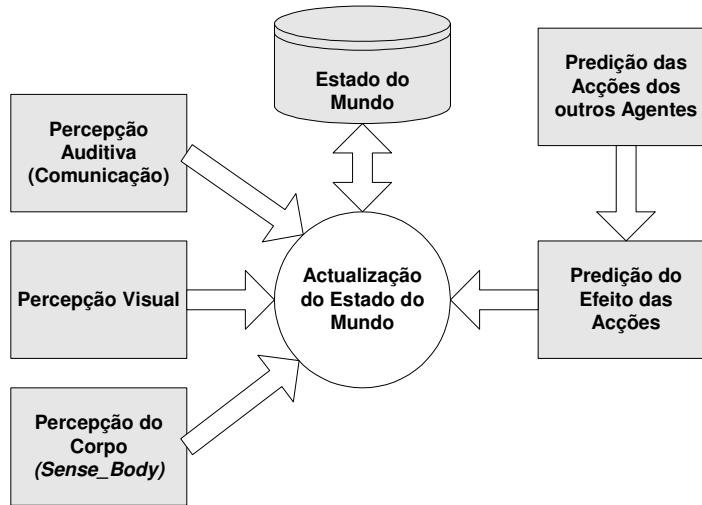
Estado do Mundo

Predição das Acções dos outros Agentes

Percepção Auditiva (Comunicação)

Percepção Visual

Actualização do Estado do Mundo

Predição do Efeito das Acções

Percepção do Corpo (Sense_Body)